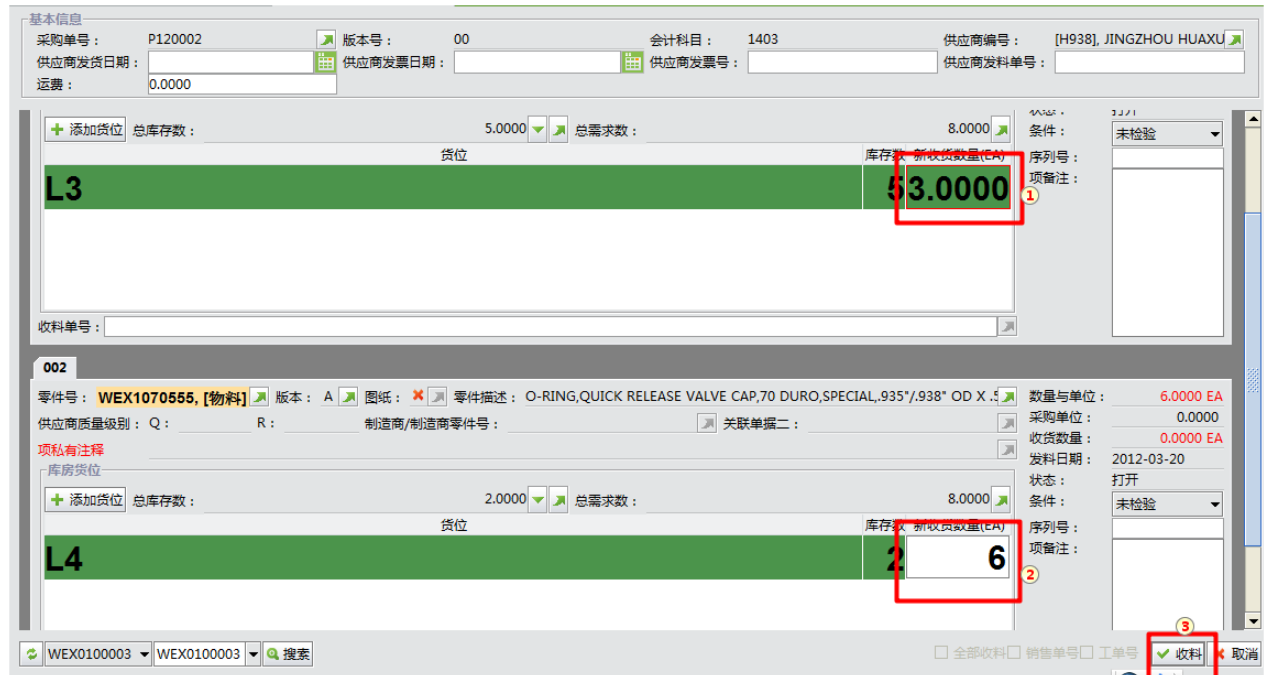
基本信息
采购单号： P120002
版本号： 00
会计科目： 1403
供应商编号： [H938], JINGZHOU HUAXU
供应商发货日期：
供应商发票日期：
供应商发票号：
供应商发料单号：
运费： 0.0000

添加货位 总库存数： 5.0000 总需求数： 8.0000
状态： 打开
条件： 未检验
货位 库存数 新收货数量(EA)
序列号：
项备注：
L3 5 3.0000
①
收料单号：

002
零件号： WEX1070555, [物料] 版本： A 图纸： 零件描述： O-RING,QUICK RELEASE VALVE CAP,70 DURO,SPECIAL,.935"/.938" OD X .5
数量与单位： 6.0000 EA
供应商质量级别： Q： R： 制造商/制造商零件号： 关联单据二：
采购单位： 0.0000
收货数量： 0.0000 EA
项私有注释
发料日期： 2012-03-20
库房货位
状态： 打开
添加货位 总库存数： 2.0000 总需求数： 8.0000
条件： 未检验
货位 库存数 新收货数量(EA)
序列号：
项备注：
L4 2 6
②

WEX0100003 WEX0100003 搜索
全部收料 销售单号 工单号
③
收料 取消